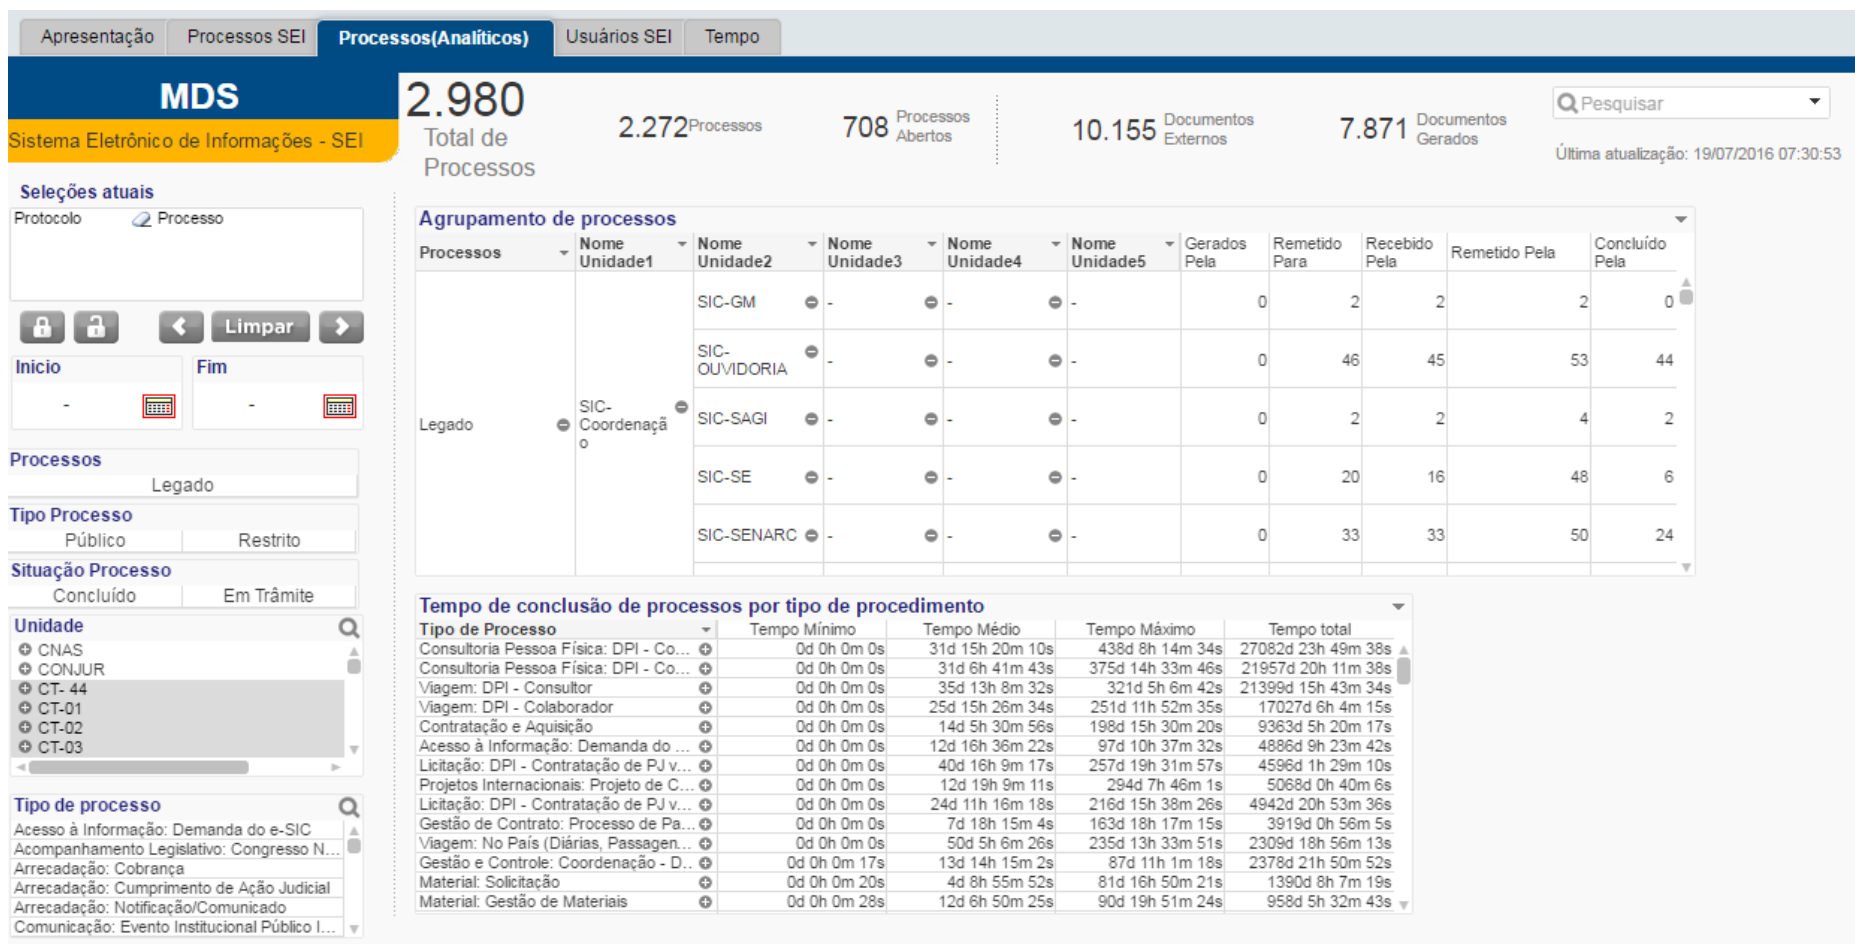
Apresentação | Processos SEI | Processos(Analíticos) | Usuários SEI | Tempo

MDS
Sistema Eletrônico de Informações - SEI

2.980
Total de Processos

2.272 Processos
708 Processos Abertos
10.155 Documentos Externos
7.871 Documentos Gerados

Pesquisar
Última atualização: 19/07/2016 07:30:53

Seleções atuais
Protocolo | Processo

Limpar

Inicio | Fim
- | -

Processos
Legado

Tipo Processo
Público | Restrito

Situação Processo
Concluído | Em Trâmite

Unidade
CNAS
CONJUR
CT- 44
CT-01
CT-02
CT-03

Tipo de processo
Acesso à Informação: Demanda do e-SIC
Acompanhamento Legislativo: Congresso N...
Arrecadação: Cobrança
Arrecadação: Cumprimento de Ação Judicial
Arrecadação: Notificação/Comunicado
Comunicação: Evento Institucional Público I...

Agrupamento de processos

| Processos | Nome Unidade1 | Nome Unidade2 | Nome Unidade3 | Nome Unidade4 | Nome Unidade5 | Gerados Pela | Remetido Para | Recebido Pela | Remetido Pela | Concluído Pela |
|---|---|---|---|---|---|---|---|---|---|---|
| Legado | SIC-Coordenação | SIC-GM | - | - | - | 0 | 2 | 2 | 2 | 0 |
| | | SIC-OUVIDORIA | - | - | - | 0 | 46 | 45 | 53 | 44 |
| | | SIC-SAGI | - | - | - | 0 | 2 | 2 | 4 | 2 |
| | | SIC-SE | - | - | - | 0 | 20 | 16 | 48 | 6 |
| | | SIC-SENARC | - | - | - | 0 | 33 | 33 | 50 | 24 |

Tempo de conclusão de processos por tipo de procedimento

| Tipo de Processo | Tempo Mínimo | Tempo Médio | Tempo Máximo | Tempo total |
|---|---|---|---|---|
| Consultoria Pessoa Física: DPI - Co... | 0d 0h 0m 0s | 31d 15h 20m 10s | 438d 8h 14m 34s | 27082d 23h 49m 38s |
| Consultoria Pessoa Física: DPI - Co... | 0d 0h 0m 0s | 31d 6h 41m 43s | 375d 14h 33m 46s | 21957d 20h 11m 38s |
| Viagem: DPI - Consultor | 0d 0h 0m 0s | 35d 13h 8m 32s | 321d 5h 6m 42s | 21399d 15h 43m 34s |
| Viagem: DPI - Colaborador | 0d 0h 0m 0s | 25d 15h 26m 34s | 251d 11h 52m 35s | 17027d 6h 4m 15s |
| Contratação e Aquisição | 0d 0h 0m 0s | 14d 5h 30m 56s | 198d 15h 30m 20s | 9363d 5h 20m 17s |
| Acesso à Informação: Demanda do ... | 0d 0h 0m 0s | 12d 16h 36m 22s | 97d 10h 37m 32s | 4886d 9h 23m 42s |
| Licitação: DPI - Contratação de PJ v... | 0d 0h 0m 0s | 40d 16h 9m 17s | 257d 19h 31m 57s | 4596d 1h 29m 10s |
| Projetos Internacionais: Projeto de C... | 0d 0h 0m 0s | 12d 19h 9m 11s | 294d 7h 46m 1s | 5068d 0h 40m 6s |
| Licitação: DPI - Contratação de PJ v... | 0d 0h 0m 0s | 24d 11h 16m 18s | 216d 15h 38m 26s | 4942d 20h 53m 36s |
| Gestão de Contrato: Processo de Pa... | 0d 0h 0m 0s | 7d 18h 15m 4s | 163d 18h 17m 15s | 3919d 0h 56m 5s |
| Viagem: No País (Diárias, Passagen... | 0d 0h 0m 0s | 50d 5h 6m 26s | 235d 13h 33m 51s | 2309d 18h 56m 13s |
| Gestão e Controle: Coordenação - D... | 0d 0h 0m 17s | 13d 14h 15m 2s | 87d 11h 1m 18s | 2378d 21h 50m 52s |
| Material: Solicitação | 0d 0h 0m 20s | 4d 8h 55m 52s | 81d 16h 50m 21s | 1390d 8h 7m 19s |
| Material: Gestão de Materiais | 0d 0h 0m 28s | 12d 6h 50m 25s | 90d 19h 51m 24s | 958d 5h 32m 43s |